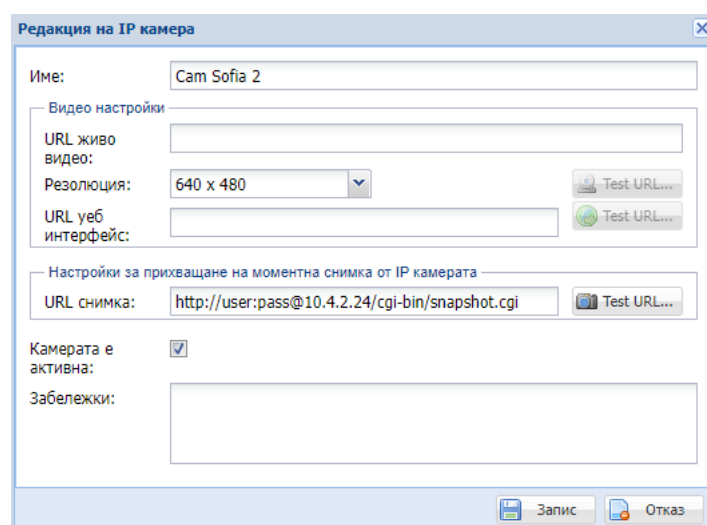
Редакция на IP камера

Име: Cam Sofia 2

Видео настройки

URL живо видео:

Резолюция: 640 x 480

Test URL...

URL уеб интерфейс:

Test URL...

Настройки за прихващане на моментна снимка от IP камерата

URL снимка: http://user:pass@10.4.2.24/cgi-bin/snapshot.cgi

Test URL...

Камерата е активна:

Забележки:

Запис

Отказ